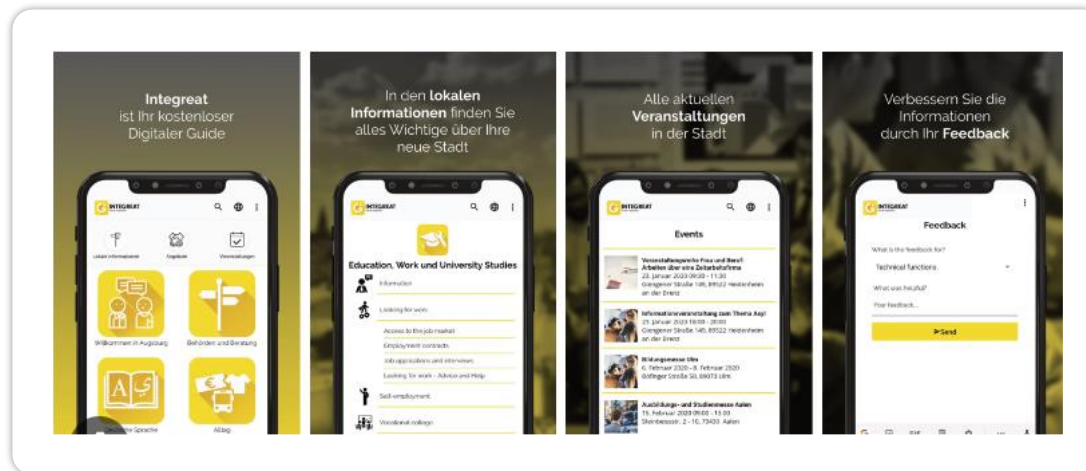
Integreat ist Ihr kostenloser Digitaler Guide

INTEGREAT

Lokale Informationen

Angebote

Veranstaltungen

Willkommen in Augsburg

Behörden und Beratung

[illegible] Sprache

Alltag

In den lokalen Informationen finden Sie alles Wichtige über Ihre neue Stadt

INTEGREAT

Education, Work und University Studies

Information

Looking for work

Access to the job market

Employment contracts

Job applications and interviews

Looking for work - Advice and Help

Self-employment

Vocational college

Alle aktuellen Veranstaltungen in der Stadt

INTEGREAT

Events

Veranstaltungsreihe Frau und Beruf: Arbeiten über eine Zeitarbeitsfirma
23. Januar 2020 09:30 - 11:30
Giengener Straße 149, 89522 Heidenheim an der Brenz

Informationsveranstaltung zum Thema Asyl
29. Januar 2020 18:00 - 20:00
Giengener Straße 149, 89522 Heidenheim an der Brenz

Bildungsmesse Ulm
6. Februar 2020 - 8. Februar 2020
Böfinger Straße 50, 89073 Ulm

Ausbildungs- und Studienmesse Aalen
15. Februar 2020 09:00 - 15:00
Steinbeisstr. 2 - 10, 73430 Aalen

Verbessern Sie die Informationen durch Ihr Feedback

INTEGREAT

Feedback

What is the feedback for?

Technical functions

What was helpful?

Your feedback...

Send